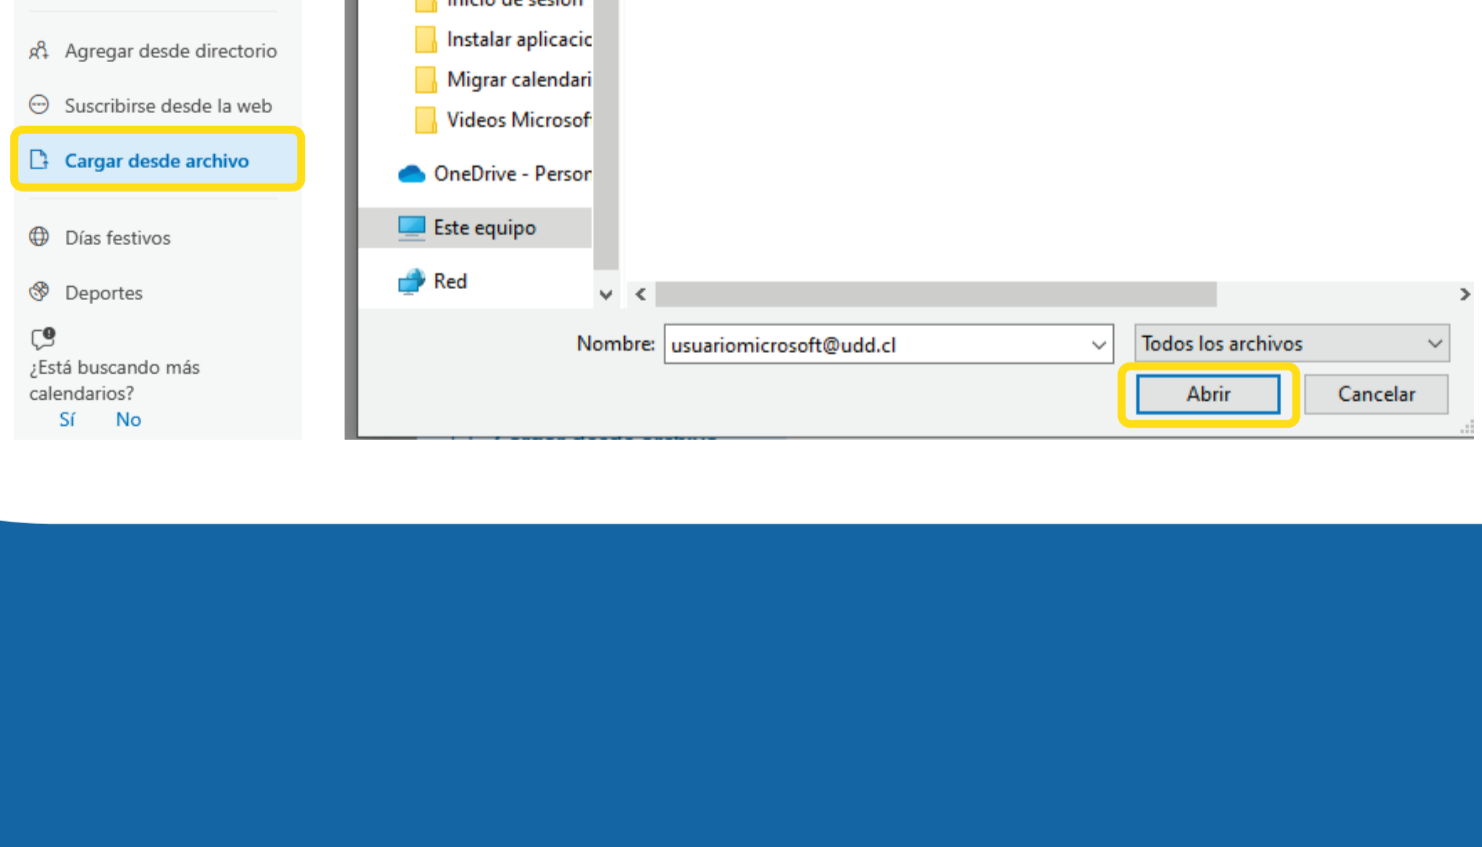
Agregar desde directorio

Suscribirse desde la web

Cargar desde archivo

Días festivos

Deportes

¿Está buscando más calendarios?

Sí No

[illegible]

Instalar aplicacic

Migrar calendari

Videos Microsof

OneDrive - Persor

Este equipo

Red

Nombre: usuariomicrosoft@udd.cl

Todos los archivos

Abrir

Cancelar